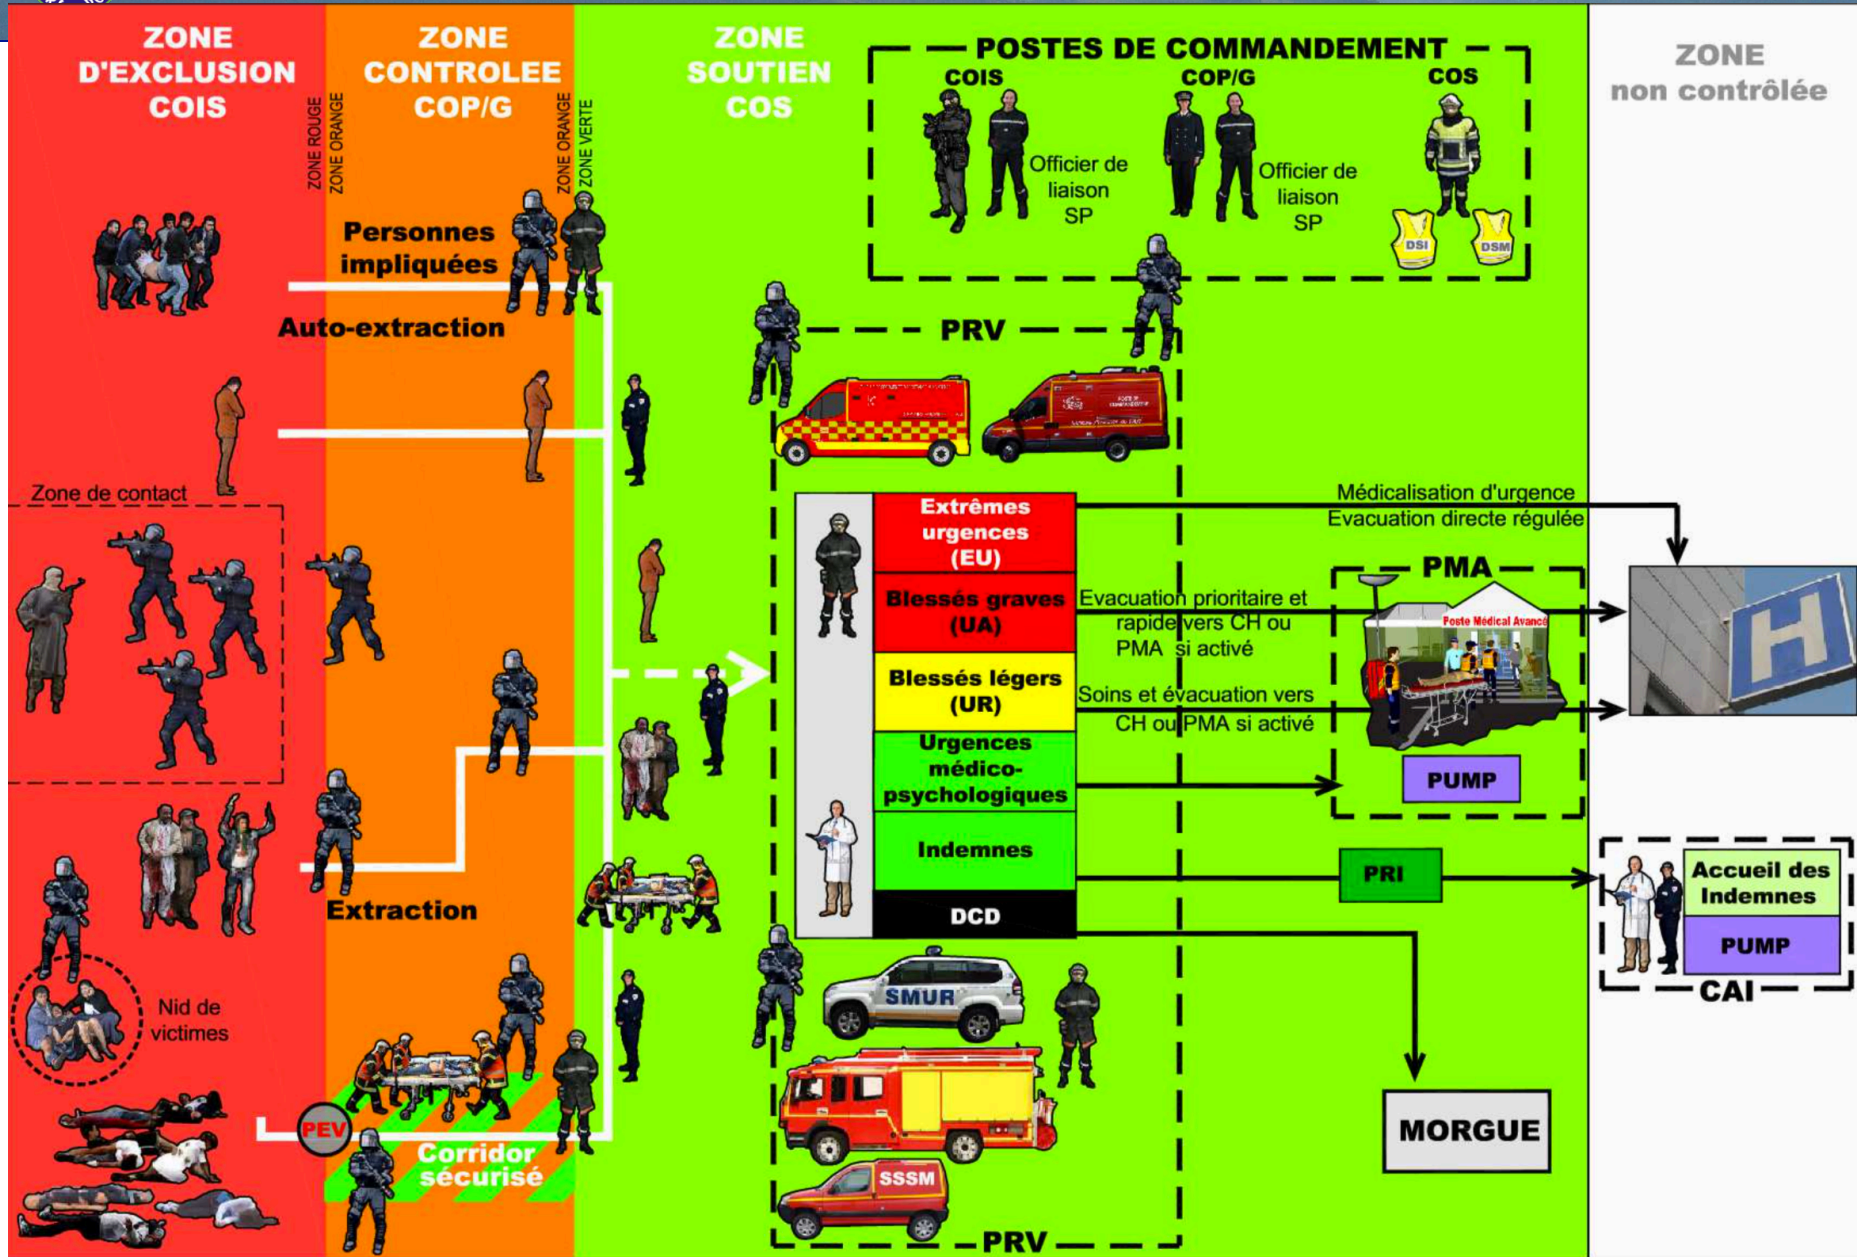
ZONE D'EXCLUSION COIS

ZONE ROUGE
ZONE ORANGE

ZONE CONTROLEE COP/G

ZONE ORANGE
ZONE VERTE

ZONE SOUTIEN COS

POSTES DE COMMANDEMENT
COIS
Officier de liaison SP
COP/G
Officier de liaison SP
COS
DSI
DSM

ZONE non contrôlée

Personnes impliquées
Auto-extraction

PRV

Zone de contact

Extrêmes urgences (EU)
Blessés graves (UA)
Blessés légers (UR)
Urgences médico-psychologiques
Indemnes
DCD

Médicalisation d'urgence
Evacuation directe régulée

PMA
Poste Médical Avancé
Evacuation prioritaire et rapide vers CH ou PMA si activé
Soins et évacuation vers CH ou PMA si activé
PUMP

PRI

Accueil des Indemnes
PUMP
CAI

Extraction

Nid de victimes

SMUR

PEV
Corridor sécurisé

SSSM
PRV

MORGUE